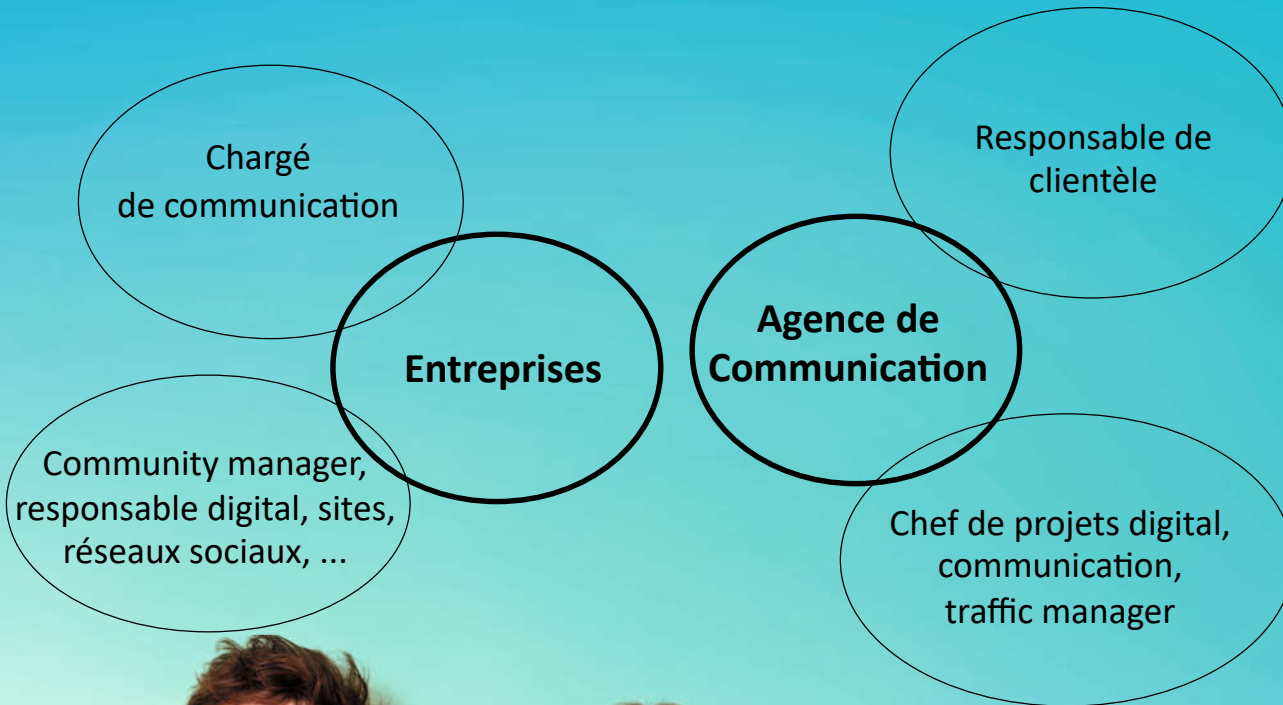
Chargé de communication

Entreprises

Community manager, responsable digital, sites, réseaux sociaux, ...

Responsable de clientèle

Agence de Communication

Chef de projets digital, communication, traffic manager